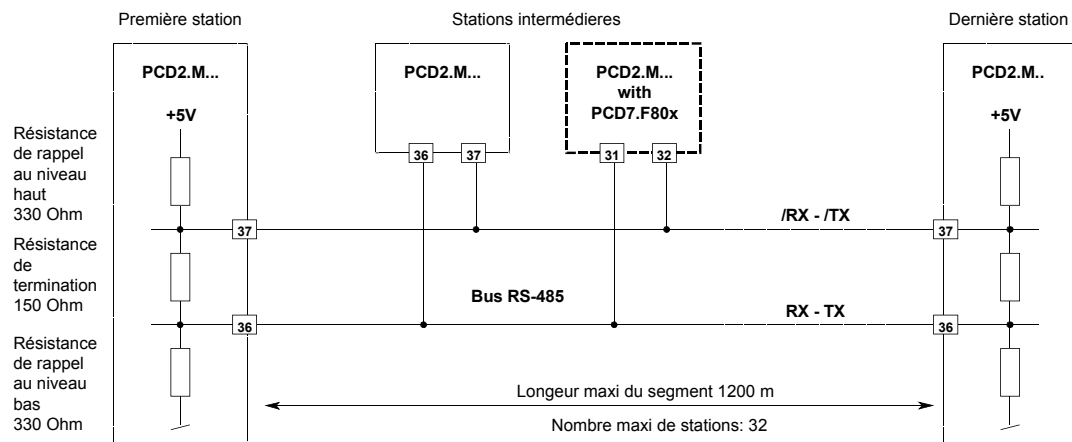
Première station

Stations intermédieres

Dernière station

PCD2.M...

PCD2.M...

PCD2.M... with PCD7.F80x

PCD2.M..

+5V

+5V

Résistance de rappel au niveau haut 330 Ohm

36

37

31

32

/RX - /TX

37

37

Résistance de termination 150 Ohm

Bus RS-485

RX - TX

36

36

Résistance de rappel au niveau bas 330 Ohm

Longeur maxi du segment 1200 m

Nombre maxi de stations: 32